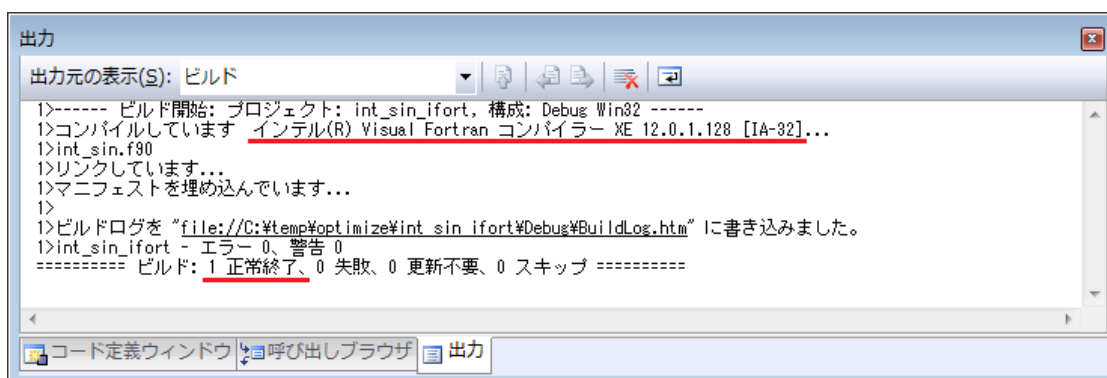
出力

出力元の表示(S): ビルド

1>------ ビルド開始: プロジェクト: int_sin_ifort, 構成: Debug Win32 ------
1>コンパイルしています インテル(R) Visual Fortran コンパイラー XE 12.0.1.128 [IA-32]...
1>int_sin.f90
1>リンクしています...
1>マニフェストを埋め込んでいます...
1>
1>ビルドログを "file://C:¥temp¥optimize¥int_sin_ifort¥Debug¥BuildLog.htm" に書き込みました。
1>int_sin_ifort - エラー 0、警告 0
========== ビルド: 1 正常終了、0 失敗、0 更新不要、0 スキップ ==========

コード定義ウィンドウ 呼び出しブラウザ 出力